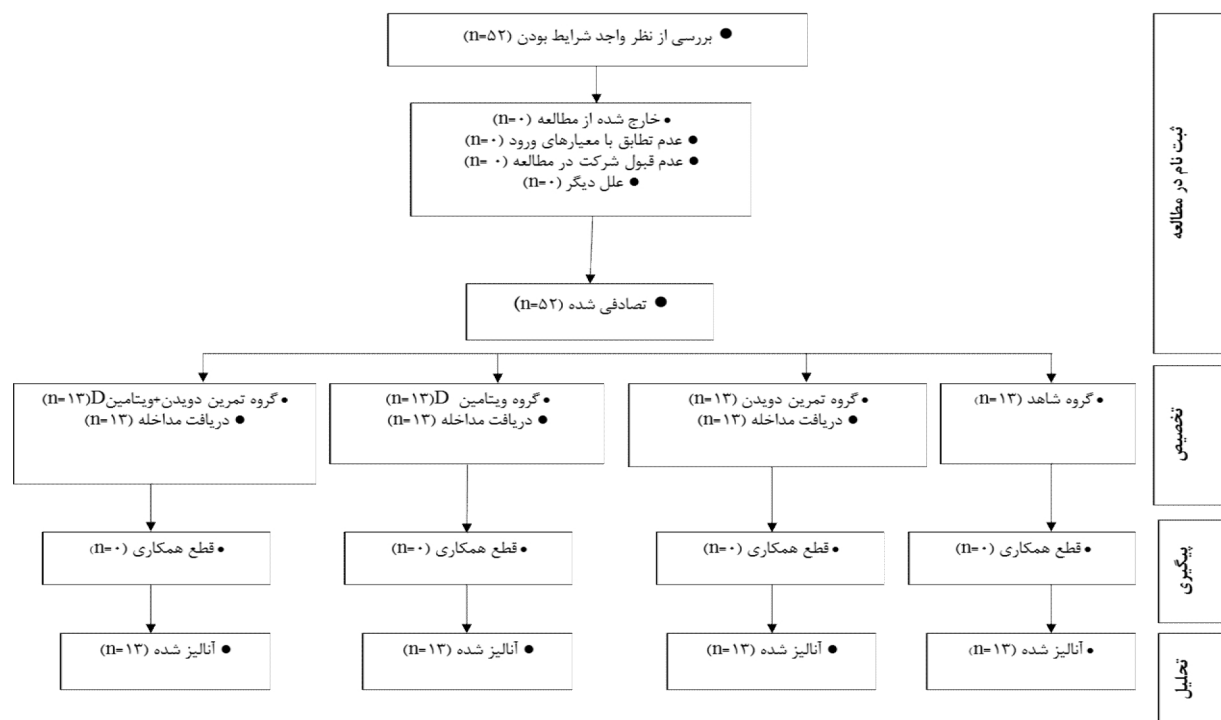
ثبت نام در مطالعه

● بررسی از نظر واجد شرایط بودن (n=۵۲)

• خارج شده از مطالعه (n=۰)
● عدم تطابق با معیارهای ورود (n=۰)
● عدم قبول شرکت در مطالعه (n= ۰)
● علل دیگر (n=۰)

● تصادفی شده (n=۵۲)

تخصیص

• گروه شاهد (n=۱۳)

• گروه تمرین دویدن (n=۱۳)
● دریافت مداخله (n=۱۳)

• گروه ویتامین D(n=۱۳)
● دریافت مداخله (n=۱۳)

• گروه تمرین دویدن+ویتامینD(n=۱۳)
● دریافت مداخله (n=۱۳)

پیگیری

• قطع همکاری (n=۰)

• قطع همکاری (n=۰)

• قطع همکاری (n=۰)

• قطع همکاری (n=۰)

تحلیل

• آنالیز شده (n=۱۳)

● آنالیز شده (n=۱۳)

● آنالیز شده (n=۱۳)

● آنالیز شده (n=۱۳)